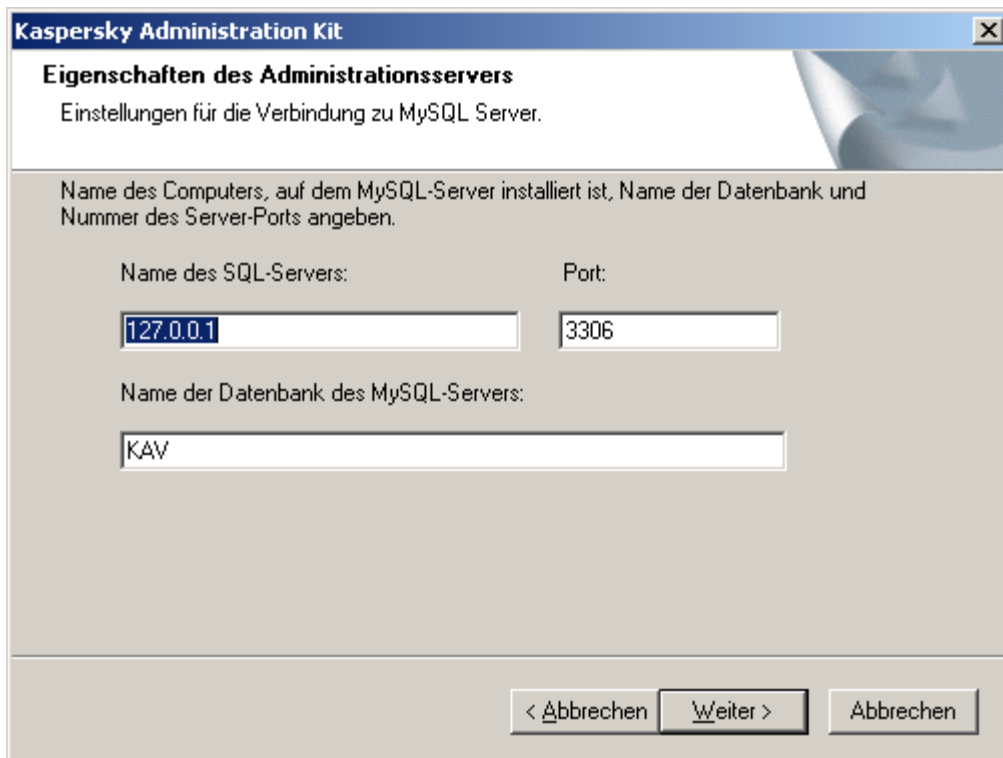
Kaspersky Administration Kit

Eigenschaften des Administrationsservers

Einstellungen für die Verbindung zu MySQL Server.

Name des Computers, auf dem MySQL-Server installiert ist, Name der Datenbank und Nummer des Server-Ports angeben.

Name des SQL-Servers:

Port:

127.0.0.1

3306

Name der Datenbank des MySQL-Servers:

KAV

< Abbrechen

Weiter >

Abbrechen